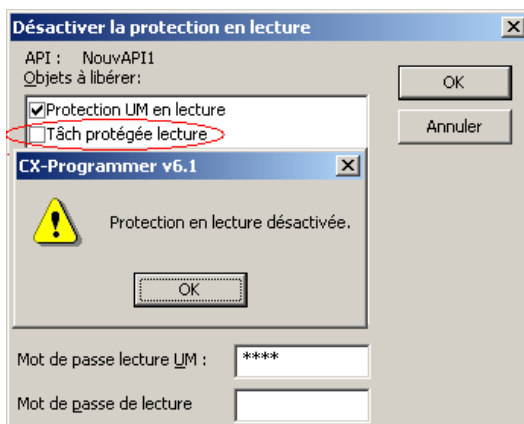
Désactiver la protection en lecture

API : NouvAPI1
Objets à libérer:

Protection UM en lecture
Tâch protégée lecture

OK

Annuler

CX-Programmer v6.1

Protection en lecture désactivée.

OK

Mot de passe lecture UM : ****

Mot de passe de lecture